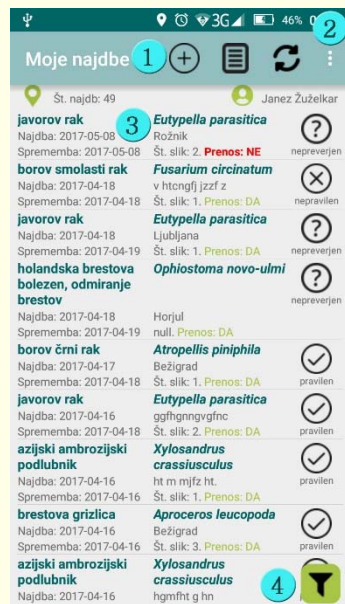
3G 46% 0

Moje najdbe 1 2

Št. najdb: 49 Janez Žuželkar

javorov rak 3 *Eutypella parasitica*
Najdba: 2017-05-08 Rožnik
Sprememba: 2017-05-08 Št. slik: 2. Prenos: NE
nepreverjen

borov smolasti rak *Fusarium circinatum*
Najdba: 2017-04-18 v htcngfj jzzf z
Sprememba: 2017-04-18 Št. slik: 1. Prenos: DA
nepravilen

javorov rak *Eutypella parasitica*
Najdba: 2017-04-18 Ljubljana
Sprememba: 2017-04-19 Št. slik: 1. Prenos: DA
nepreverjen

holandska brestova bolezen, odmiranje brestov *Ophiostoma novo-ulmi*
Najdba: 2017-04-18 Horjul
Sprememba: 2017-04-19 null. Prenos: DA
nepreverjen

borov črni rak *Atropellis piniphila*
Najdba: 2017-04-17 Bežigrad
Sprememba: 2017-04-18 Št. slik: 1. Prenos: DA
pravilen

javorov rak *Eutypella parasitica*
Najdba: 2017-04-16 ggfhgnngvgfnc
Sprememba: 2017-04-18 Št. slik: 1. Prenos: DA
pravilen

azijski ambrozijski podlubnik *Xylosandrus crassiusculus*
Najdba: 2017-04-16 ht m mjfz ht.
Sprememba: 2017-04-16 Št. slik: 1. Prenos: DA
pravilen

brestova grizlica *Aproceros leucopoda*
Najdba: 2017-04-16 Bežigrad
Sprememba: 2017-04-16 Št. slik: 3. Prenos: DA
pravilen

azijski ambrozijski podlubnik *Xylosandrus crassiusculus*
Najdba: 2017-04-16 hgmfht g hn

4